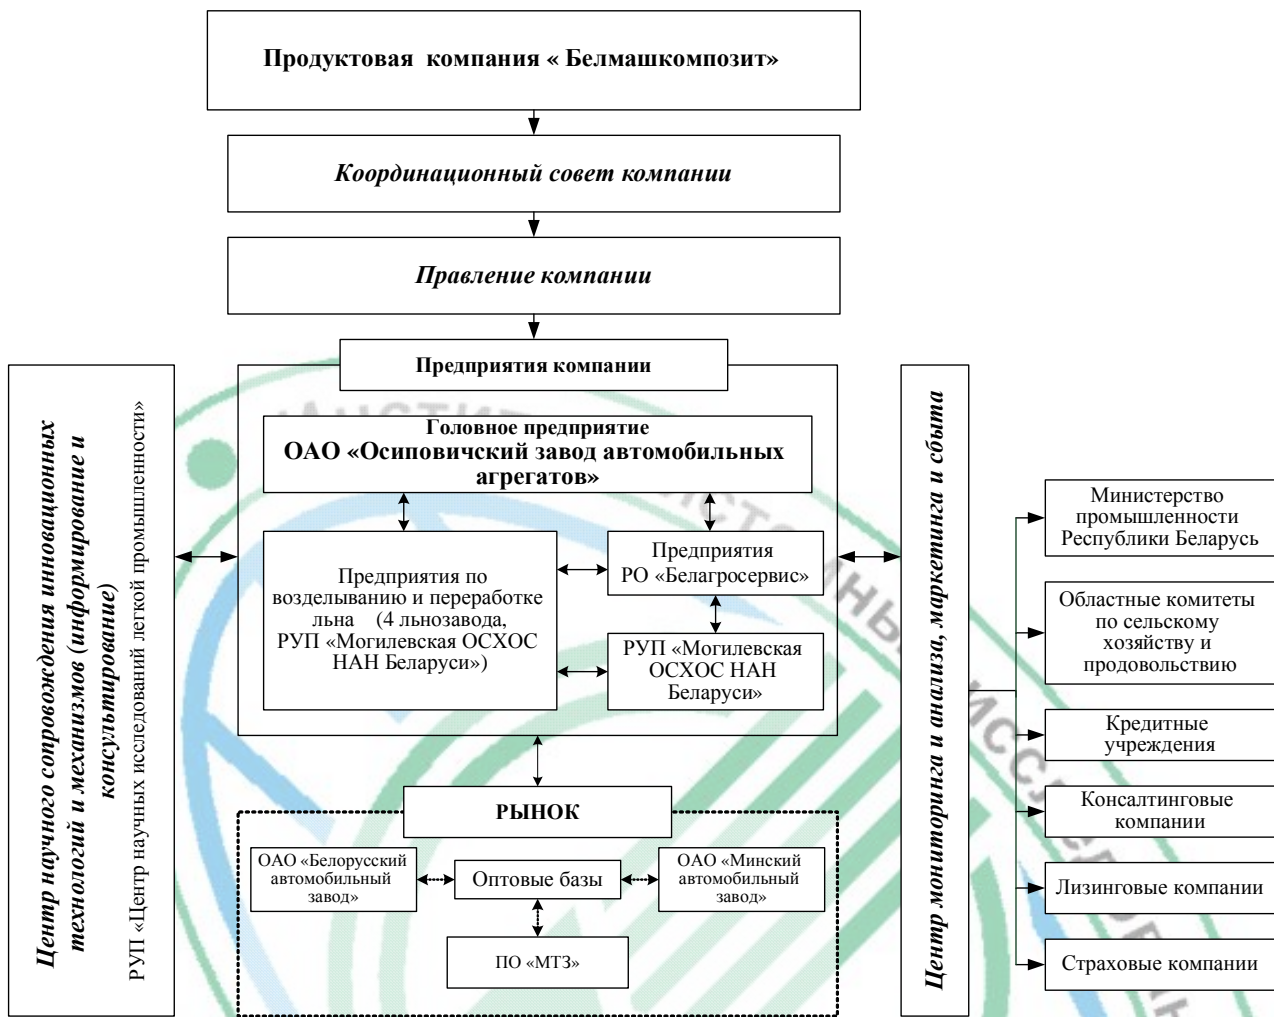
Продуктовая компания « Белмашкомпозит»

Координационный совет компании

Правление компании

Предприятия компании

Головное предприятие
ОАО «Осиповичский завод автомобильных агрегатов»

Предприятия по возделыванию и переработке льна (4 льнозавода, РУП «Могилевская ОСХОС НАН Беларуси»)

Предприятия РО «Белагросервис»

РУП «Могилевская ОСХОС НАН Беларуси»

Центр научного сопровождения инновационных технологий и механизмов (информирование и консультирование)
РУП «Центр научных исследований легкой промышленности»

Центр мониторинга и анализа, маркетинга и сбыта

Министерство промышленности Республики Беларусь

Областные комитеты по сельскому хозяйству и продовольствию

Кредитные учреждения

Консалтинговые компании

Лизинговые компании

Страховые компании

РЫНОК

ОАО «Белорусский автомобильный завод»

Оптовые базы

ОАО «Минский автомобильный завод»

ПО «МТЗ»